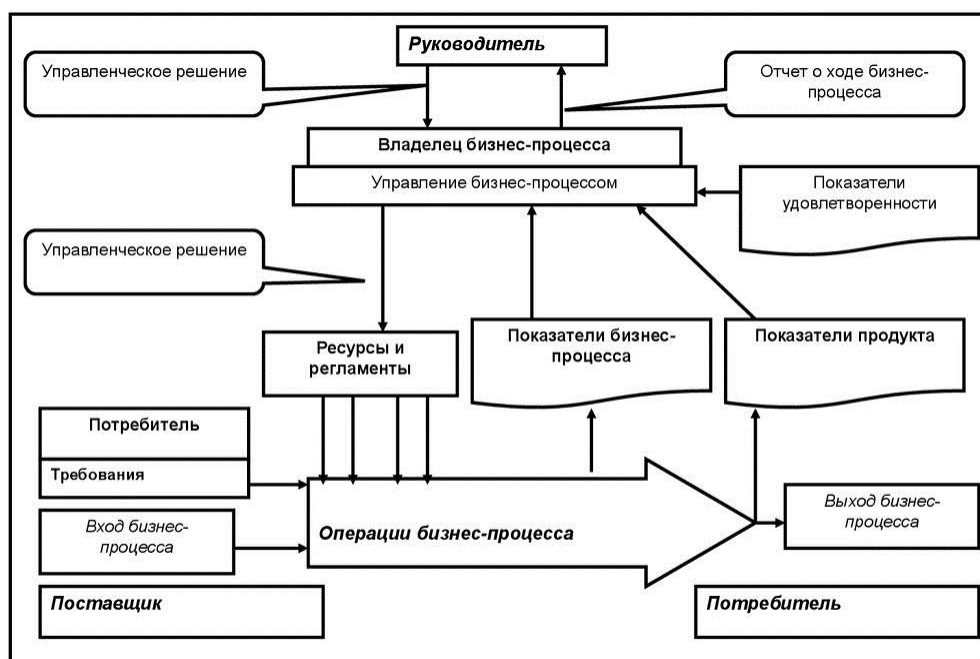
Руководитель

Управленческое решение

Отчет о ходе бизнес-процесса

Владелец бизнес-процесса

Управление бизнес-процессом

Показатели удовлетворенности

Управленческое решение

Ресурсы и регламенты

Показатели бизнес-процесса

Показатели продукта

Потребитель

Требования

Вход бизнес-процесса

Операции бизнес-процесса

Выход бизнес-процесса

Поставщик

Потребитель